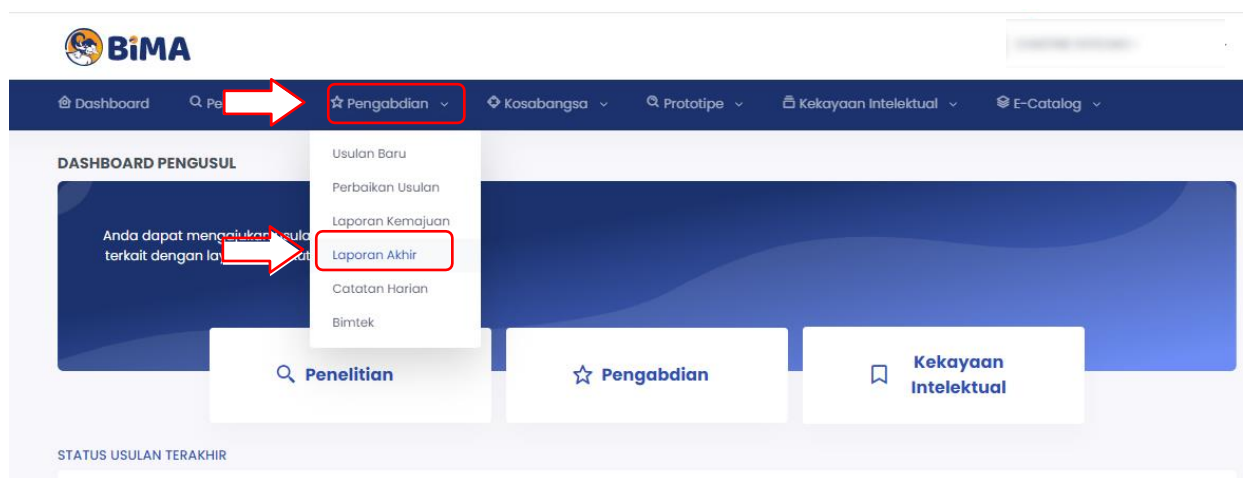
BiMA

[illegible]

Dashboard Pe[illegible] Pengabdian Kosabangsa Prototipe Kekayaan Intelektual E-Catalog

DASHBOARD PENGUSUL

Usulan Baru
Perbaikan Usulan
Laporan Kemajuan
Laporan Akhir
Catatan Harian
Bimtek

Anda dapat mengajukan usula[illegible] terkait dengan lay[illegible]

Penelitian

Pengabdian

Kekayaan Intelektual

STATUS USULAN TERAKHIR